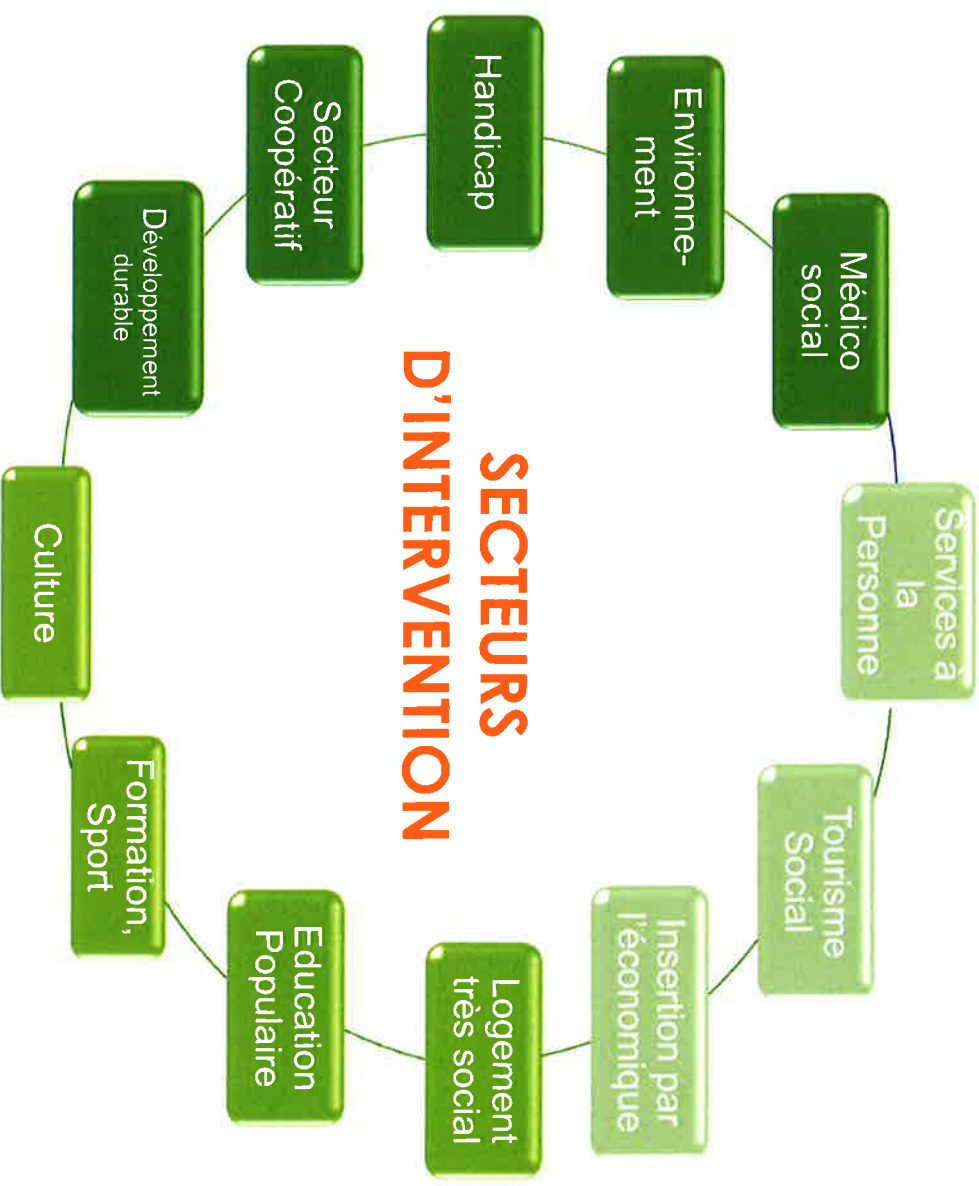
SECTEURS D'INTERVENTION

Handicap

Environnement

Médico social

Services à la Personne

Tourisme Social

Insertion par l'économique

Logement très social

Education Populaire

Formation, Sport

Culture

Développement durable

Secteur Coopératif